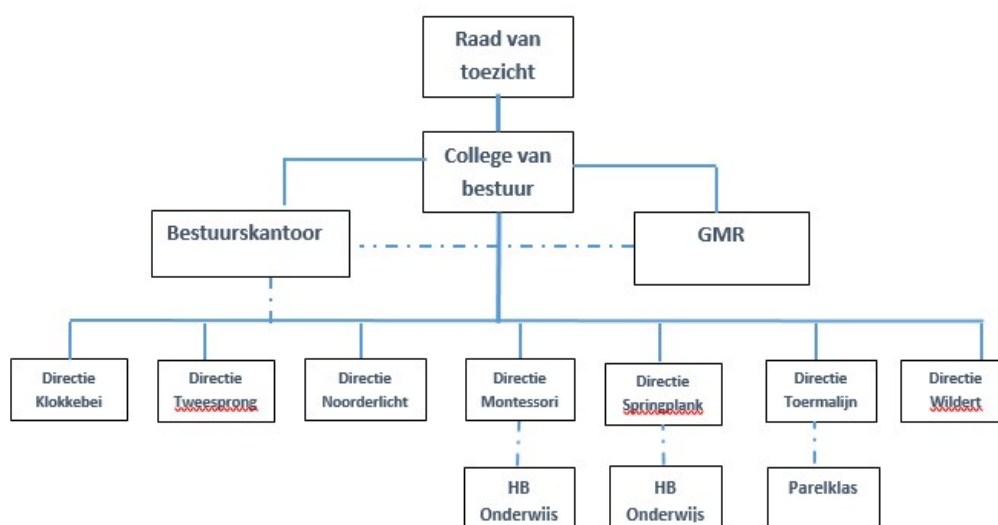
Raad van toezicht

College van bestuur

Bestuurskantoor

GMR

Directie Klokkebei

Directie Tweesprong

Directie Noorderlicht

Directie Montessori

Directie Springplank

Directie Toermalijn

Directie Wildert

HB Onderwijs

HB Onderwijs

Parelklas